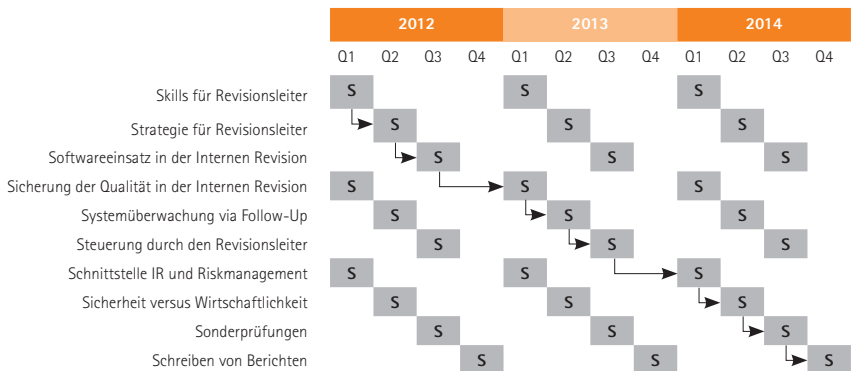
| | 2012 | | | | 2013 | | | | 2014 | | | |
|---|---|---|---|---|---|---|---|---|---|---|---|---|
| | Q1 | Q2 | Q3 | Q4 | Q1 | Q2 | Q3 | Q4 | Q1 | Q2 | Q3 | Q4 |
| Skills für Revisionsleiter | S | | | | S | | | | S | | | |
| Strategie für Revisionsleiter | | S | | | | S | | | | S | | |
| Softwareeinsatz in der Internen Revision | | | S | | | | S | | | | S | |
| Sicherung der Qualität in der Internen Revision | S | | | | S | | | | S | | | |
| Systemüberwachung via Follow-Up | | S | | | | S | | | | S | | |
| Steuerung durch den Revisionsleiter | | | S | | | | S | | | | S | |
| Schnittstelle IR und Riskmanagement | S | | | | S | | | | S | | | |
| Sicherheit versus Wirtschaftlichkeit | | S | | | | S | | | | S | | |
| Sonderprüfungen | | | S | | | | S | | | | S | |
| Schreiben von Berichten | | | | S | | | | S | | | | S |